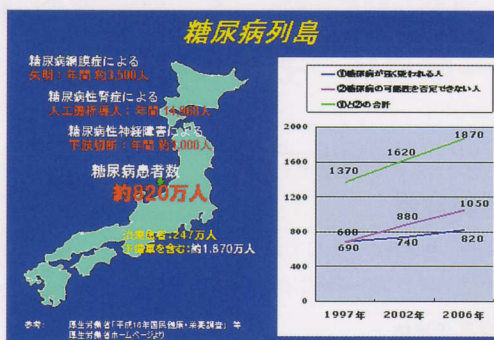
糖尿病列島

糖尿病網膜症による
失明：年間 約3,500人

糖尿病性腎症による
人工透析導入：年間 約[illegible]人

糖尿病性神経障害による
下肢切断：年間 約3,000人

糖尿病患者数
約820万人

治療患者：247万人
予備軍を含む：約1,870万人

参考：厚生労働省「平成18年国民健康・栄養調査」等
厚生労働省ホームページより

①糖尿病が強く疑われる人
②糖尿病の可能性を否定できない人
①と②の合計

| | 1997年 | 2002年 | 2006年 |
|---|---|---|---|
| ①と②の合計 | 1370 | 1620 | 1870 |
| ② | 680 | 880 | 1050 |
| ① | 690 | 740 | 820 |

2000
1600
1200
800
400
0